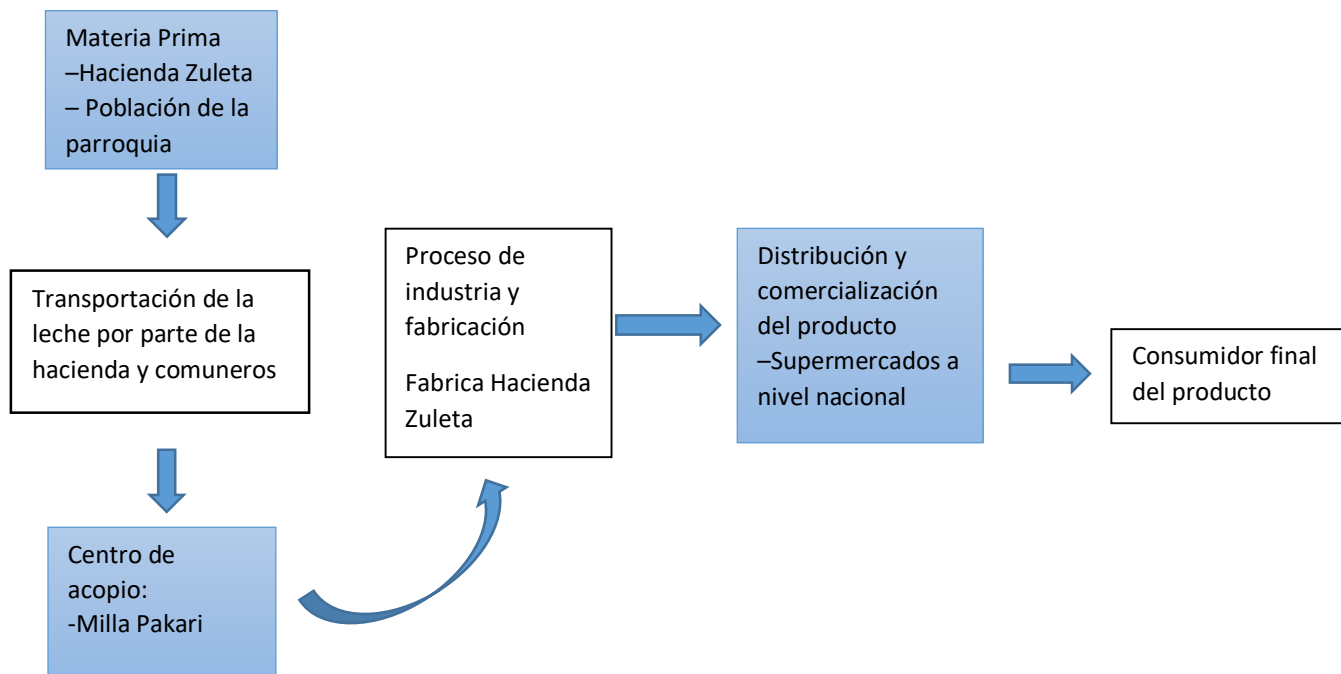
Materia Prima –Hacienda Zuleta – Población de la parroquia

Transportación de la leche por parte de la hacienda y comuneros

Centro de acopio:
-Milla Pakari

Proceso de industria y fabricación

Fabrica Hacienda Zuleta

Distribución y comercialización del producto –Supermercados a nivel nacional

Consumidor final del producto